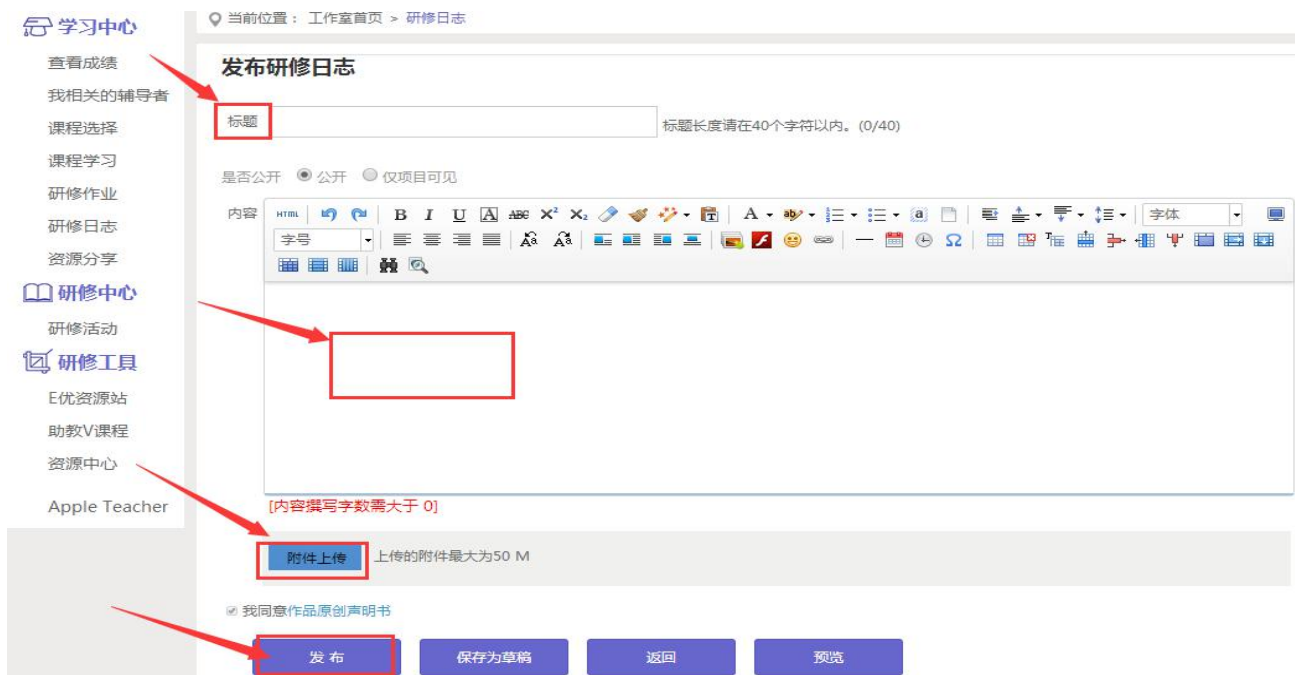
学习中心
查看成绩
我相关的辅导者
课程选择
课程学习
研修作业
研修日志
资源分享
研修中心
研修活动
研修工具
E优资源站
助教V课程
资源中心
Apple Teacher

当前位置： 工作室首页 > 研修日志

发布研修日志

标题
标题长度请在40个字符以内。(0/40)

是否公开 公开 仅项目可见

内容 HTML B I U A ABC $X^2$ $X_2$ A 字体 字号

[内容撰写字数需大于 0]

附件上传 上传的附件最大为50 M

我同意作品原创声明书

发 布
保存为草稿
返回
预览